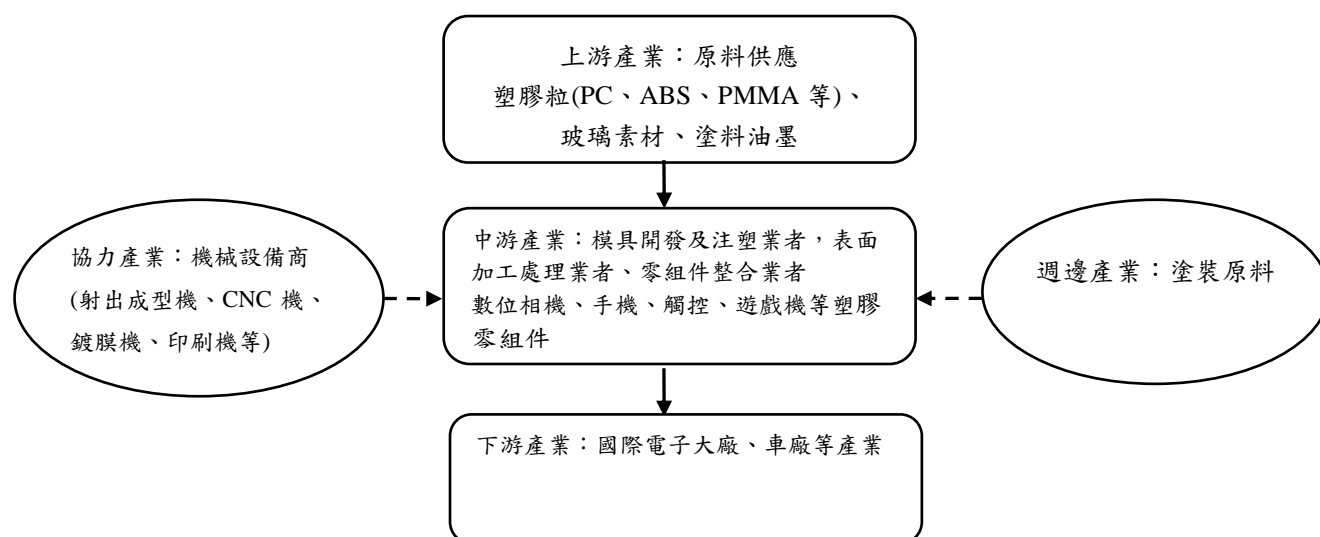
上游產業：原料供應
塑膠粒(PC、ABS、PMMA 等)、
玻璃素材、塗料油墨

協力產業：機械設備商
(射出成型機、CNC 機、
鍍膜機、印刷機等)

中游產業：模具開發及注塑業者，表面加工處理業者、零組件整合業者
數位相機、手機、觸控、遊戲機等塑膠零組件

週邊產業：塗裝原料

下游產業：國際電子大廠、車廠等產業